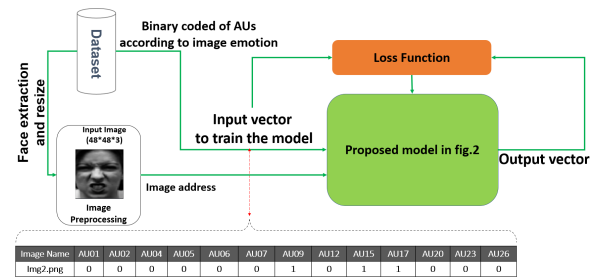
Dataset

Binary coded of AUs according to image emotion

Face extraction and resize

Loss Function

Input Image (48*48*3)

Image Preprocessing

Input vector to train the model

Proposed model in fig.2

Output vector

Image address

| Image Name | AU01 | AU02 | AU04 | AU05 | AU06 | AU07 | AU09 | AU12 | AU15 | AU17 | AU20 | AU23 | AU26 |
|---|---|---|---|---|---|---|---|---|---|---|---|---|---|
| Img2.png | 0 | 0 | 0 | 0 | 0 | 0 | 1 | 0 | 1 | 1 | 0 | 0 | 0 |